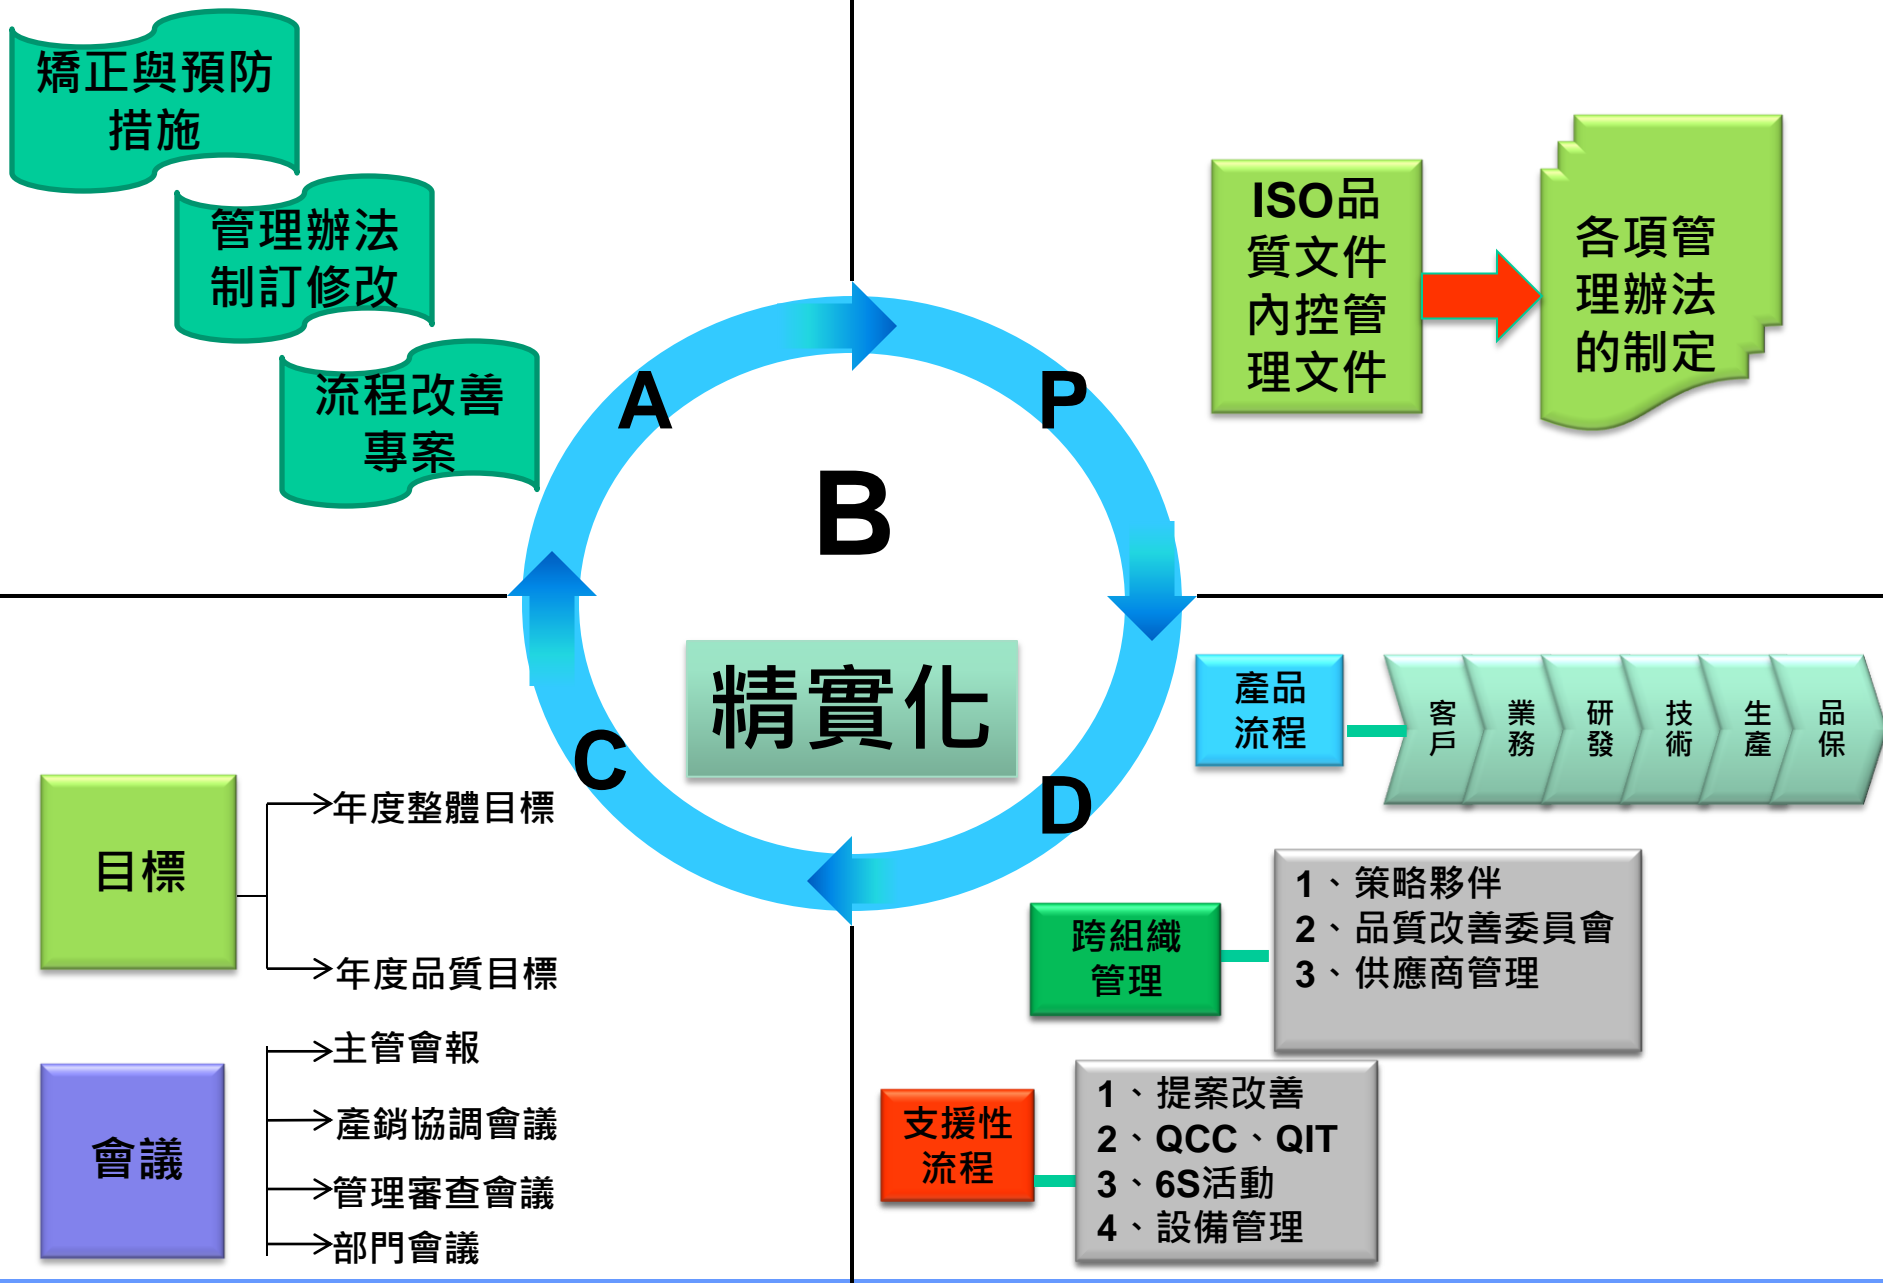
矯正與預防措施

管理辦法制訂修改

流程改善專案

ISO品質文件內控管理文件

各項管理辦法的制定

A

P

B

精實化

C

D

產品流程

客戶

業務

研發

技術

生產

品保

目標

年度整體目標

年度品質目標

跨組織管理

1、策略夥伴
2、品質改善委員會
3、供應商管理

會議

主管會報

產銷協調會議

管理審查會議

部門會議

支援性流程

1、提案改善
2、QCC、QIT
3、6S活動
4、設備管理